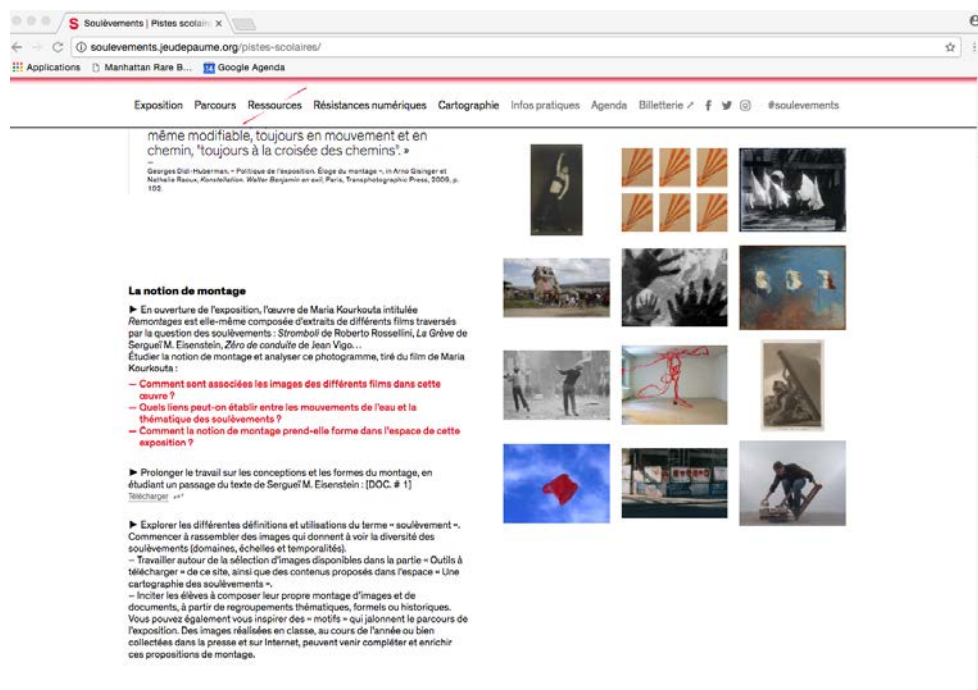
S Soulèvements | Pistes scolai ×

soulevements.jeudepaume.org/pistes-scolaires/

Applications Manhattan Rare B... Google Agenda

Exposition Parcours Ressources Résistances numériques Cartographie Infos pratiques Agenda Billetterie ↗ #soulevements

même modifiable, toujours en mouvement et en chemin, "toujours à la croisée des chemins". »

Georges Didi-Huberman, « Politique de l'exposition. Éloge du montage », in Arno Gisinger et Nathalie Raoux, Konstellation. Walter Benjamin en exil, Paris, Transphotographic Press, 2009, p. 102.

La notion de montage

► En ouverture de l'exposition, l'œuvre de Maria Kourkouta intitulée Remontages est elle-même composée d'extraits de différents films traversés par la question des soulèvements : Stromboli de Roberto Rossellini, La Grève de Sergueï M. Eisenstein, Zéro de conduite de Jean Vigo…
Étudier la notion de montage et analyser ce photogramme, tiré du film de Maria Kourkouta :

– Comment sont associées les images des différents films dans cette œuvre ?
– Quels liens peut-on établir entre les mouvements de l'eau et la thématique des soulèvements ?
– Comment la notion de montage prend-elle forme dans l'espace de cette exposition ?

► Prolonger le travail sur les conceptions et les formes du montage, en étudiant un passage du texte de Sergueï M. Eisenstein : [DOC. # 1]
Télécharger

► Explorer les différentes définitions et utilisations du terme « soulèvement ». Commencer à rassembler des images qui donnent à voir la diversité des soulèvements (domaines, échelles et temporalités).
– Travailler autour de la sélection d'images disponibles dans la partie « Outils à télécharger » de ce site, ainsi que des contenus proposés dans l'espace « Une cartographie des soulèvements ».
– Inciter les élèves à composer leur propre montage d'images et de documents, à partir de regroupements thématiques, formels ou historiques. Vous pouvez également vous inspirer des « motifs » qui jalonnent le parcours de l'exposition. Des images réalisées en classe, au cours de l'année ou bien collectées dans la presse et sur Internet, peuvent venir compléter et enrichir ces propositions de montage.